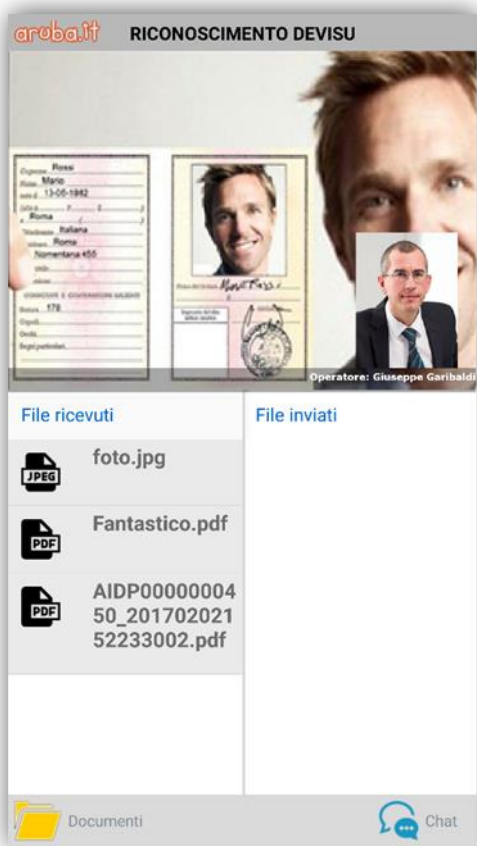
aruba.it RICONOSCIMENTO DEVISU

Cognome Rossi
Nome Mario
13-05-1962
Roma
Italiana
Roma
Nomentana 455
178

Operatore: Giuseppe Garibaldi

File ricevuti

JPEG foto.jpg

PDF Fantastico.pdf

PDF AIDP0000000450_20170202152233002.pdf

File inviati

Documenti

Chat